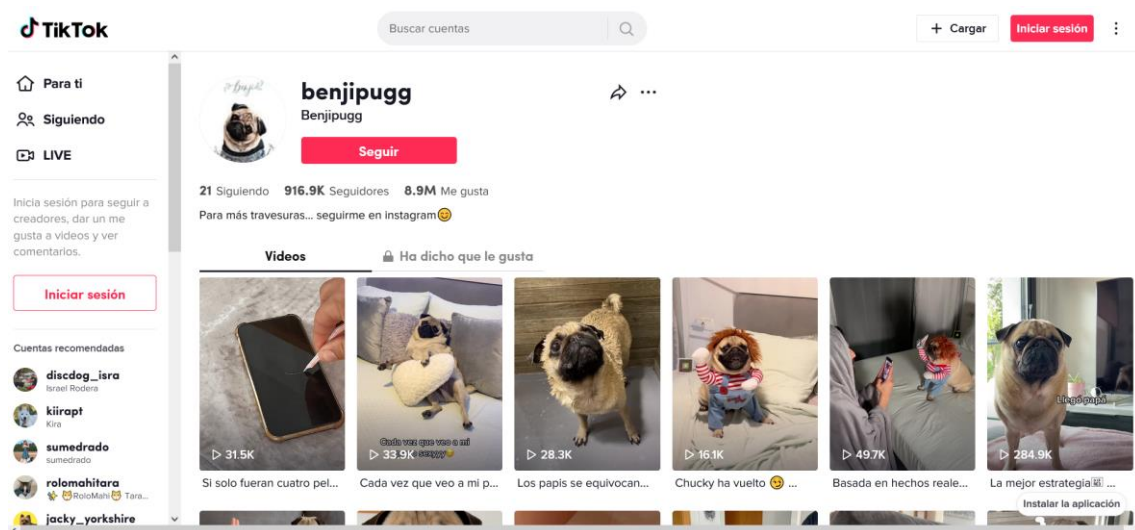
TikTok

Buscar cuentas

+ Cargar

Iniciar sesión

Para ti

Siguiendo

LIVE

Inicia sesión para seguir a creadores, dar un me gusta a videos y ver comentarios.

Iniciar sesión

Cuentas recomendadas

discdog_isra
Israel Rodera

kiirapt
Kira

sumedrado
sumedrado

rolomahitara
RoloMahi Tara...

jacky_yorkshire

benjipugg

Benjipugg

Seguir

21 Siguiendo 916.9K Seguidores 8.9M Me gusta

Para más travesuras... seguirme en instagram😊

Videos

Ha dicho que le gusta

31.5K
Si solo fueran cuatro pel...

Cada vez que veo a mi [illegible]
33.9K
Cada vez que veo a mi p...

28.3K
Los papis se equivocan...

16.1K
Chucky ha vuelto 😉 ...

49.7K
Basada en hechos reale...

Llegó papá
284.9K
La mejor estrategia ...

Instalar la aplicación